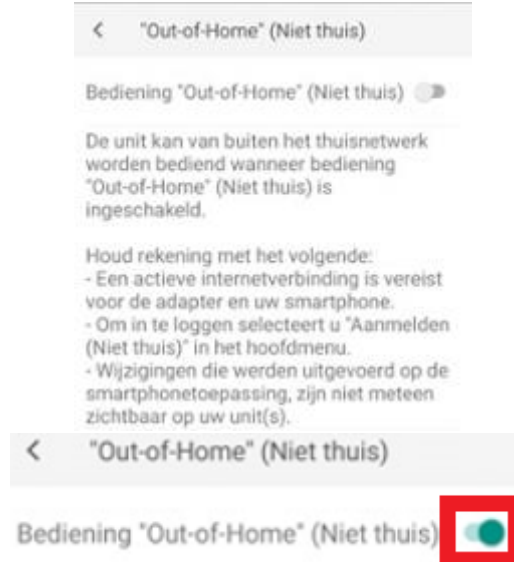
< "Out-of-Home" (Niet thuis)

Bediening "Out-of-Home" (Niet thuis)

De unit kan van buiten het thuisnetwerk worden bediend wanneer bediening "Out-of-Home" (Niet thuis) is ingeschakeld.

Houd rekening met het volgende:
- Een actieve internetverbinding is vereist voor de adapter en uw smartphone.
- Om in te loggen selecteert u "Aanmelden (Niet thuis)" in het hoofdmenu.
- Wijzigingen die werden uitgevoerd op de smartphonetoepassing, zijn niet meteen zichtbaar op uw unit(s).

< "Out-of-Home" (Niet thuis)

Bediening "Out-of-Home" (Niet thuis)